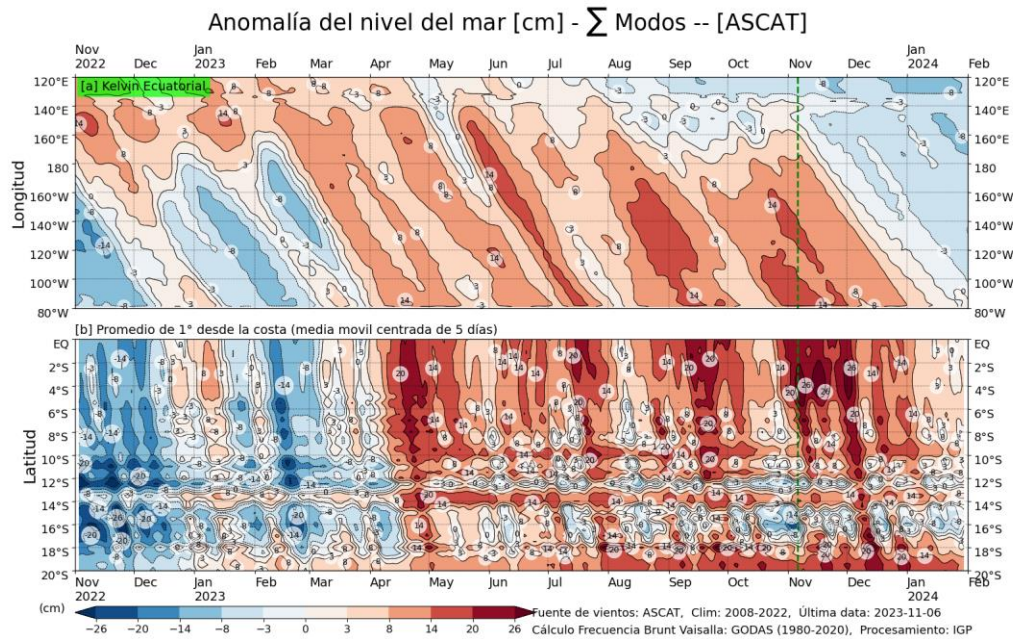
Anomalía del nivel del mar [cm] - $\sum$ Modos -- [ASCAT]

Nov 2022 Dec Jan 2023 Feb Mar Apr May Jun Jul Aug Sep Oct Nov Dec Jan 2024 Feb

[a] Kelvin Ecuatorial

Longitud

120°E 140°E 160°E 180 160°W 140°W 120°W 100°W 80°W

[b] Promedio de 1° desde la costa (media movil centrada de 5 días)

Latitud

EQ 2°S 4°S 6°S 8°S 10°S 12°S 14°S 16°S 18°S 20°S

Nov 2022 Dec Jan 2023 Feb Mar Apr May Jun Jul Aug Sep Oct Nov Dec Jan 2024 Feb

(cm)

−26 −20 −14 −8 −3 0 3 8 14 20 26

Fuente de vientos: ASCAT, Clim: 2008-2022, Última data: 2023-11-06
Cálculo Frecuencia Brunt Vaisalla: GODAS (1980-2020), Procesamiento: IGP